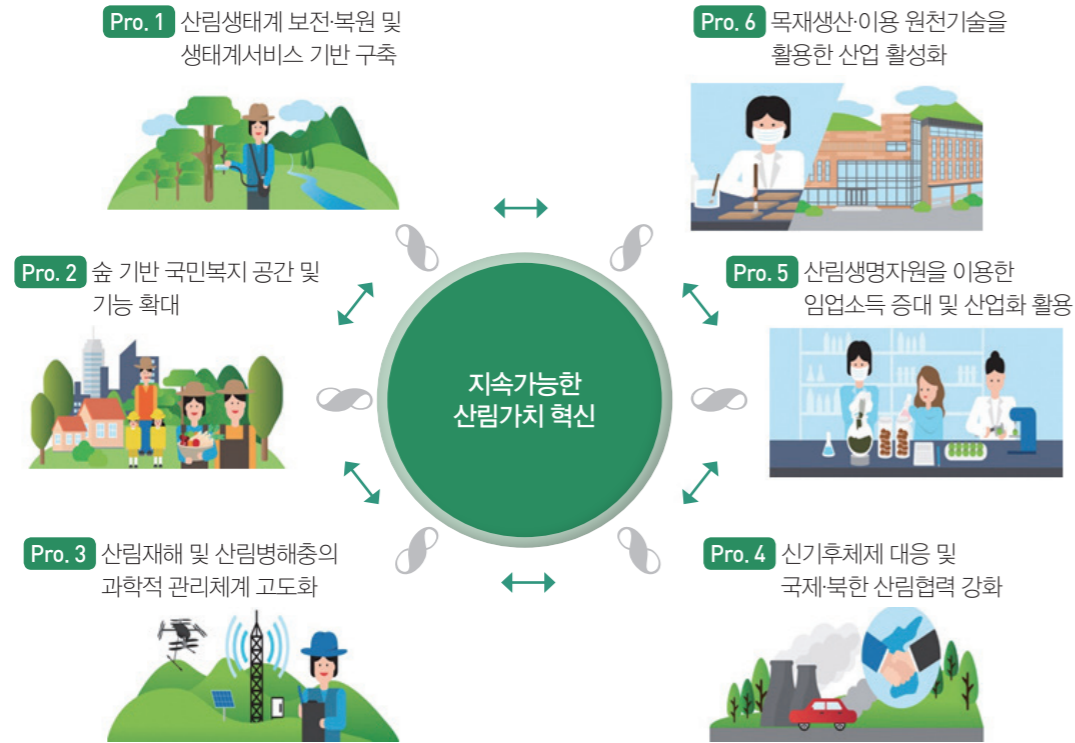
Pro. 1 산림생태계 보전·복원 및 생태계서비스 기반 구축

Pro. 6 목재생산·이용 원천기술을 활용한 산업 활성화

Pro. 2 숲 기반 국민복지 공간 및 기능 확대

지속가능한 산림가치 혁신

Pro. 5 산림생명자원을 이용한 임업소득 증대 및 산업화 활용

Pro. 3 산림재해 및 산림병해충의 과학적 관리체계 고도화

Pro. 4 신기후체제 대응 및 국제·북한 산림협력 강화